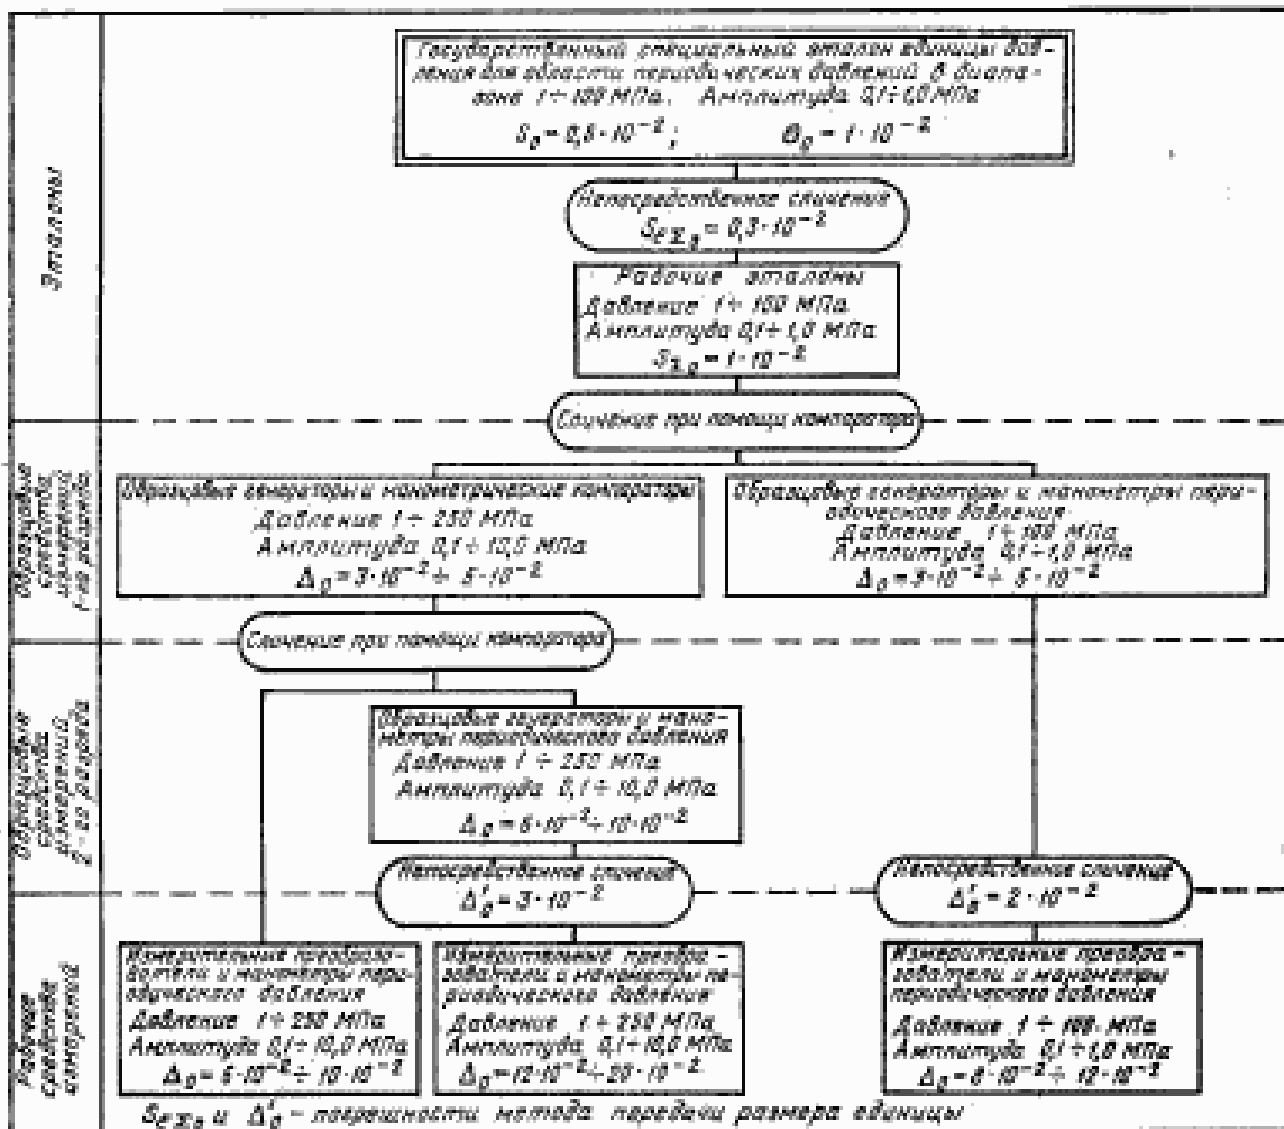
Эталоны

Государственный специальный эталон единицы давления для области периодических давлений в диапазоне 1÷100 МПа. Амплитуда 0,1÷1,0 МПа

$S_0 = 0,5 \cdot 10^{-2}$; $\Theta_0 = 1 \cdot 10^{-2}$

Непосредственное сличение
$S_{\varepsilon\Sigma_0} = 0,3 \cdot 10^{-2}$

Рабочие эталоны
Давление 1÷100 МПа
Амплитуда 0,1÷1,0 МПа
$S_{\Sigma_0} = 1 \cdot 10^{-2}$

Сличение при помощи компаратора

Образцовые средства измерений 1-го разряда

Образцовые генераторы и манометрические компараторы
Давление 1÷250 МПа
Амплитуда 0,1÷10,0 МПа
$\Delta_0 = 3 \cdot 10^{-2} \div 5 \cdot 10^{-2}$

Образцовые генераторы и манометры периодического давления
Давление 1÷100 МПа
Амплитуда 0,1÷1,0 МПа
$\Delta_0 = 3 \cdot 10^{-2} \div 5 \cdot 10^{-2}$

Сличение при помощи компаратора

Образцовые средства измерений 2-го разряда

Образцовые генераторы и манометры периодического давления
Давление 1÷250 МПа
Амплитуда 0,1÷10,0 МПа
$\Delta_0 = 6 \cdot 10^{-2} \div 10 \cdot 10^{-2}$

Непосредственное сличение
$\Delta'_0 = 3 \cdot 10^{-2}$

Непосредственное сличение
$\Delta'_0 = 2 \cdot 10^{-2}$

Рабочие средства измерений

Измерительные преобразователи и манометры периодического давления
Давление 1÷250 МПа
Амплитуда 0,1÷10,0 МПа
$\Delta_0 = 6 \cdot 10^{-2} \div 10 \cdot 10^{-2}$

Измерительные преобразователи и манометры периодического давления
Давление 1÷250 МПа
Амплитуда 0,1÷10,0 МПа
$\Delta_0 = 12 \cdot 10^{-2} \div 20 \cdot 10^{-2}$

Измерительные преобразователи и манометры периодического давления
Давление 1÷100 МПа
Амплитуда 0,1÷1,0 МПа
$\Delta_0 = 6 \cdot 10^{-2} \div 12 \cdot 10^{-2}$

$S_{\varepsilon\Sigma_0}$ и $\Delta'_0$ – погрешности метода передачи размера единицы